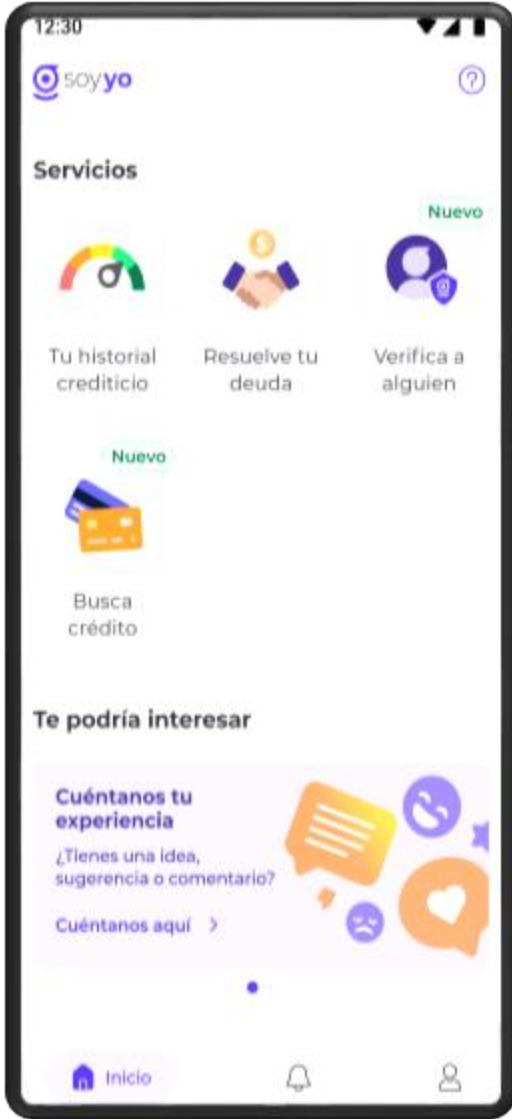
12:30

soyyo

Servicios

Nuevo

Tu historial crediticio

Resuelve tu deuda

Verifica a alguien

Nuevo

Busca crédito

Te podría interesar

Cuéntanos tu experiencia

¿Tienes una idea, sugerencia o comentario?

Cuéntanos aquí >

Inicio